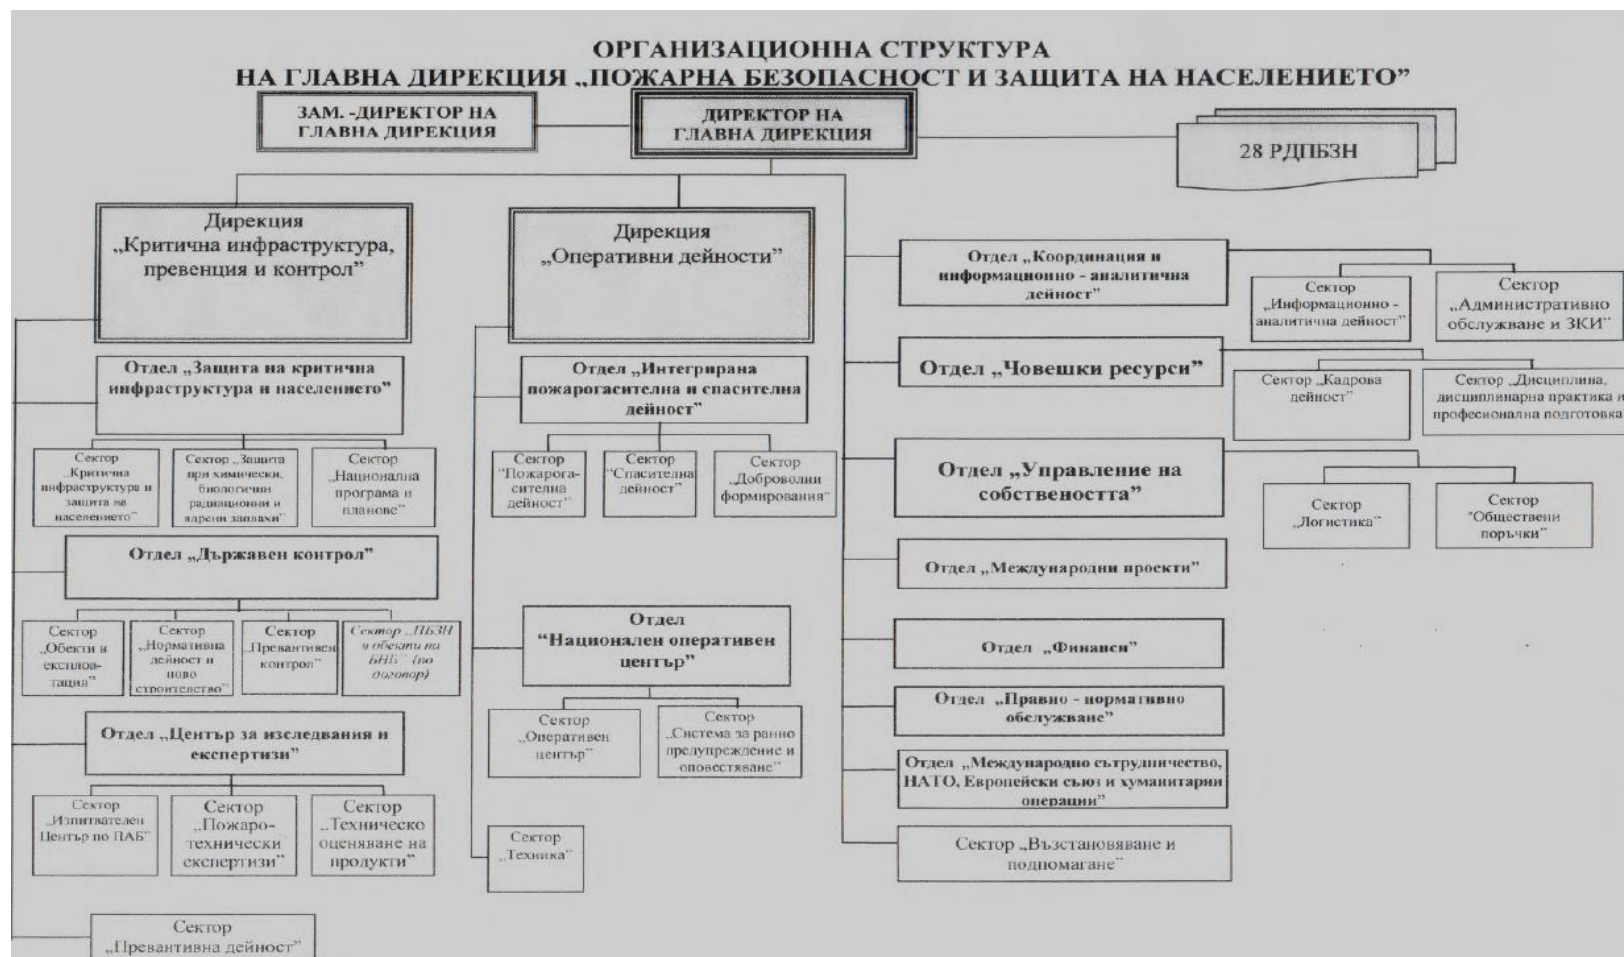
ОРГАНИЗАЦИОННА СТРУКТУРА
НА ГЛАВНА ДИРЕКЦИЯ „ПОЖАРНА БЕЗОПАСНОСТ И ЗАЩИТА НА НАСЕЛЕНИЕТО"

ЗАМ. -ДИРЕКТОР НА ГЛАВНА ДИРЕКЦИЯ

ДИРЕКТОР НА ГЛАВНА ДИРЕКЦИЯ

28 РДПБЗН

Дирекция „Критична инфраструктура, превенция и контрол"

Отдел „Защита на критична инфраструктура и населението"

Сектор „Критична инфраструктура и защита на населението"

Сектор „Защита при химически, биологични радиационни и ядрени заплахи"

Сектор „Национална програма и планове"

Отдел „Държавен контрол"

Сектор „Обекти в експлоатация"

Сектор „Нормативна дейност и ново строителство"

Сектор „Превантивен контрол"

Сектор „ПБЗН в обекти на БНБ" (по договор)

Отдел „Център за изследвания и експертизи"

Сектор „Изпитвателен Център по ПАБ"

Сектор „Пожаро-технически експертизи"

Сектор „Техническо оценяване на продукти"

Сектор „Превантивна дейност"

Дирекция „Оперативни дейности"

Отдел „Интегрирана пожарогасителна и спасителна дейност"

Сектор "Пожарогасителна дейност"

Сектор "Спасителна дейност"

Сектор „Доброволни формирования"

Отдел "Национален оперативен център"

Сектор „Оперативен център"

Сектор „Система за ранно предупреждение и оповестяване"

Сектор „Техника"

Отдел „Координация и информационно - аналитична дейност"

Сектор „Информационно - аналитична дейност"

Сектор „Административно обслужване и ЗКИ"

Отдел „Човешки ресурси"

Сектор „Кадрова дейност"

Сектор „Дисциплина, дисциплинарна практика и професионална подготовка"

Отдел „Управление на собствеността"

Сектор „Логистика"

Сектор "Обществени поръчки"

Отдел „Международни проекти"

Отдел „Финанси"

Отдел „Правно - нормативно обслужване"

Отдел „Международно сътрудничество, НАТО, Европейски съюз и хуманитарни операции"

Сектор „Възстановяване и подпомагане"